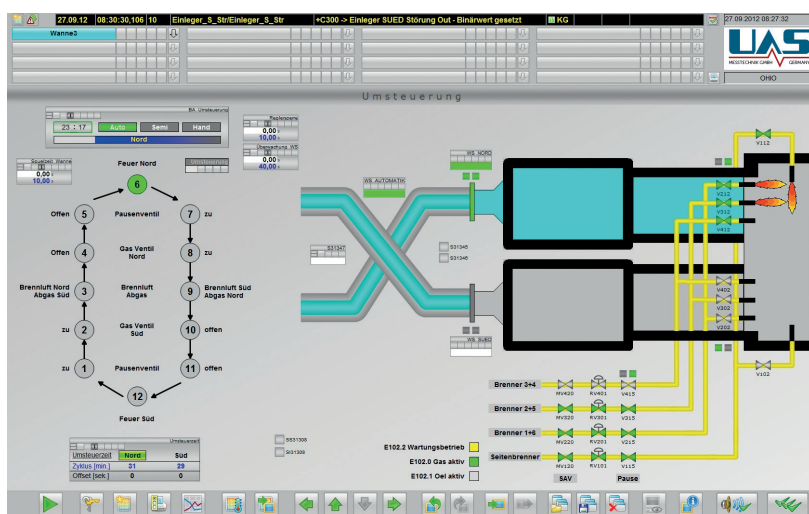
27.09.12 08:30:30,106 10 Einleger_S_Str/Einleger_S_Str +C300 -> Einleger SUED Störung Out - Binärwert gesetzt KG

27.09.2012 08:27:32

Wanne3

UAS

MESSTECHNIK GMBH GERMANY

OHIO

Umsteuerung

BA_Umsteuerung

23 : 17

Auto

Semi

Hand

Nord

Regleroszi

0,00

10,00

Überwachung_WS

0,00

40,00

Spuelzeit_Wanne

0,00

10,00

Umsteuerung

Feuer Nord

6

Offen

5

Pausenventil

7

zu

Offen

4

Gas Ventil Nord

8

zu

Brennluft Nord Abgas Süd

3

Brennluft Abgas

9

Brennluft Süd Abgas Nord

zu

2

Gas Ventil Süd

10

offen

zu

1

Pausenventil

11

offen

12

Feuer Süd

WS_AUTOMATIK

WS_NORD

S31347

S31345

S31346

WS_SUED

V112

V212

V312

V412

V402

V302

V202

V102

Brenner 3+4

MV420

RV401

V415

Brenner 2+5

MV320

RV301

V315

Brenner 1+6

MV220

RV201

V215

Seitenbrenner

MV120

RV101

V115

SAV

Pause

E102.2 Wartungsbetrieb

E102.0 Gas aktiv

E102.1 Oel aktiv

Umsteuerzeit

Umsteuerzeit

Nord

Süd

Zyklus [min.]

31

29

Offset [sek]

0

0

S531308

S31309